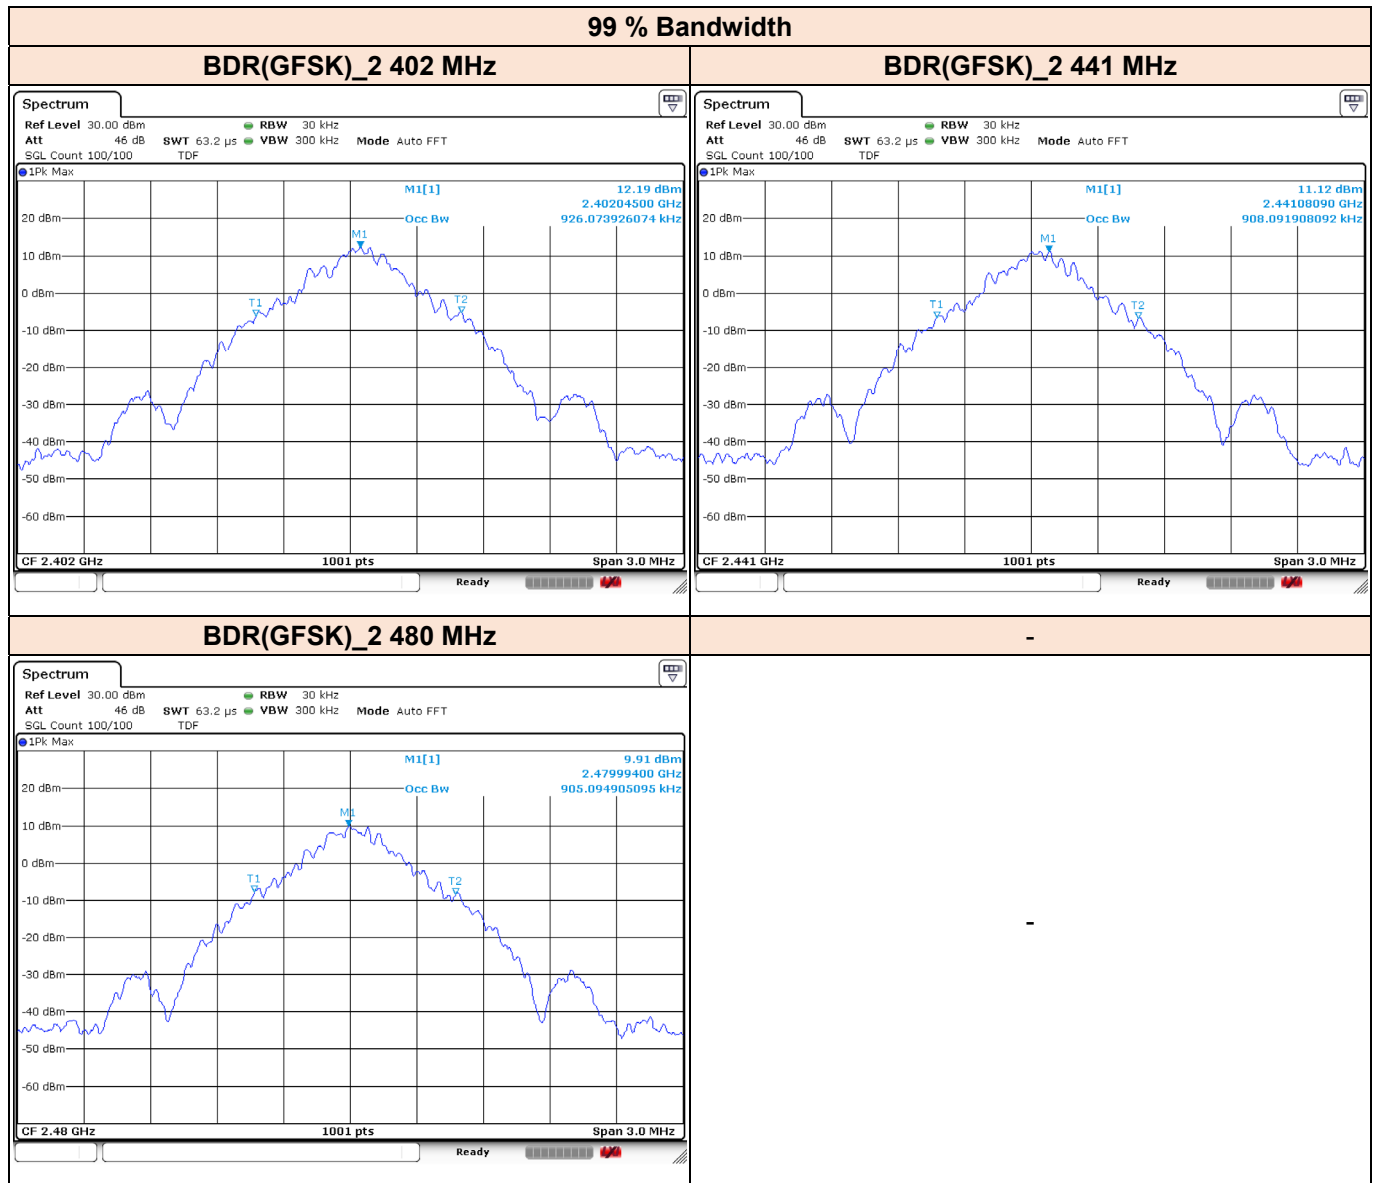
| 99 % Bandwidth | |
|---|---|
| BDR(GFSK)_2 402 MHz | BDR(GFSK)_2 441 MHz |

Spectrum
Ref Level 30.00 dBm RBW 30 kHz
Att 46 dB SWT 63.2 µs VBW 300 kHz Mode Auto FFT
SGL Count 100/100 TDF
1Pk Max
M1[1] 12.19 dBm 2.40204500 GHz
Occ Bw 926.073926074 kHz
20 dBm
10 dBm
0 dBm
-10 dBm
-20 dBm
-30 dBm
-40 dBm
-50 dBm
-60 dBm
M1
T1
T2
CF 2.402 GHz 1001 pts Span 3.0 MHz
Ready

Spectrum
Ref Level 30.00 dBm RBW 30 kHz
Att 46 dB SWT 63.2 µs VBW 300 kHz Mode Auto FFT
SGL Count 100/100 TDF
1Pk Max
M1[1] 11.12 dBm 2.44108090 GHz
Occ Bw 908.091908092 kHz
20 dBm
10 dBm
0 dBm
-10 dBm
-20 dBm
-30 dBm
-40 dBm
-50 dBm
-60 dBm
M1
T1
T2
CF 2.441 GHz 1001 pts Span 3.0 MHz
Ready

| BDR(GFSK)_2 480 MHz | - |
|---|---|

Spectrum
Ref Level 30.00 dBm RBW 30 kHz
Att 46 dB SWT 63.2 µs VBW 300 kHz Mode Auto FFT
SGL Count 100/100 TDF
1Pk Max
M1[1] 9.91 dBm 2.47999400 GHz
Occ Bw 905.094905095 kHz
20 dBm
10 dBm
0 dBm
-10 dBm
-20 dBm
-30 dBm
-40 dBm
-50 dBm
-60 dBm
M1
T1
T2
CF 2.48 GHz 1001 pts Span 3.0 MHz
Ready

-